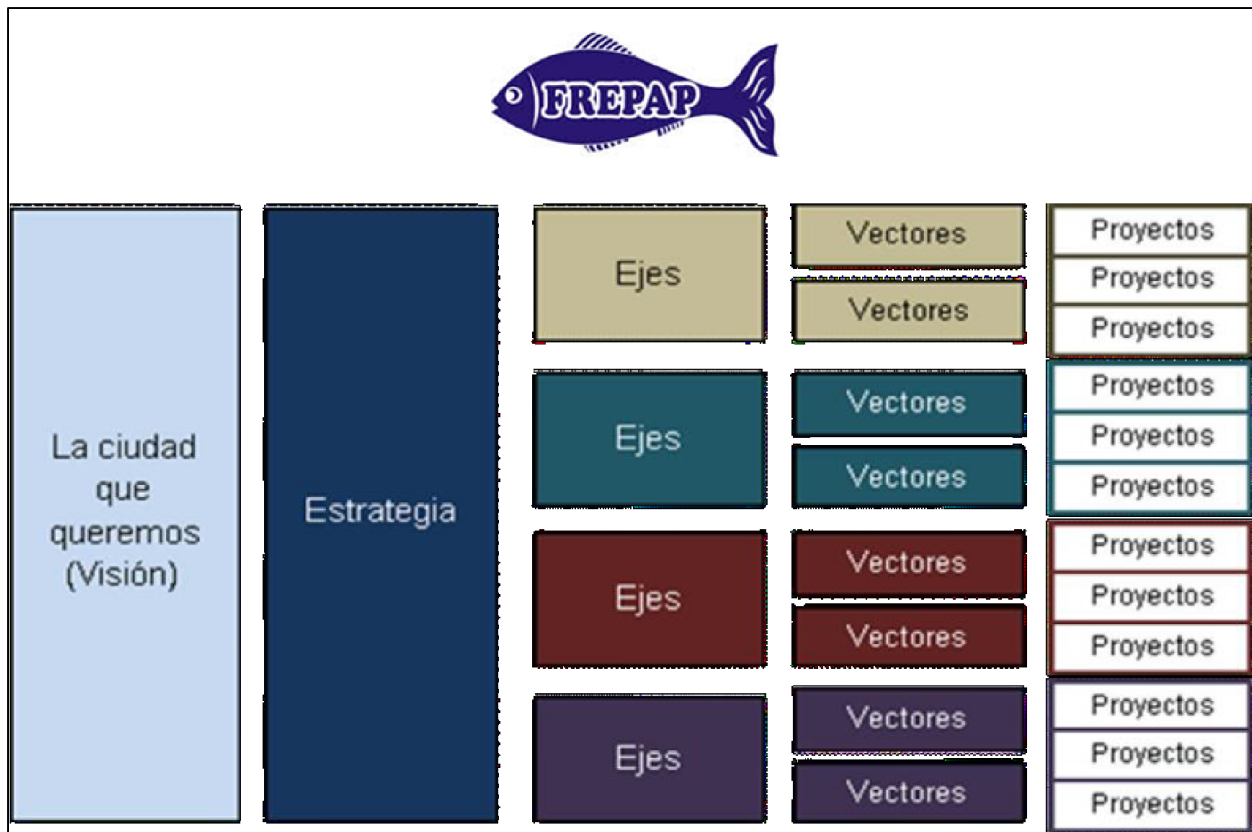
FREPAP

La ciudad que queremos (Visión)

Estrategia

Ejes

Vectores

Vectores

Proyectos

Proyectos

Proyectos

Ejes

Vectores

Vectores

Proyectos

Proyectos

Proyectos

Ejes

Vectores

Vectores

Proyectos

Proyectos

Proyectos

Ejes

Vectores

Vectores

Proyectos

Proyectos

Proyectos